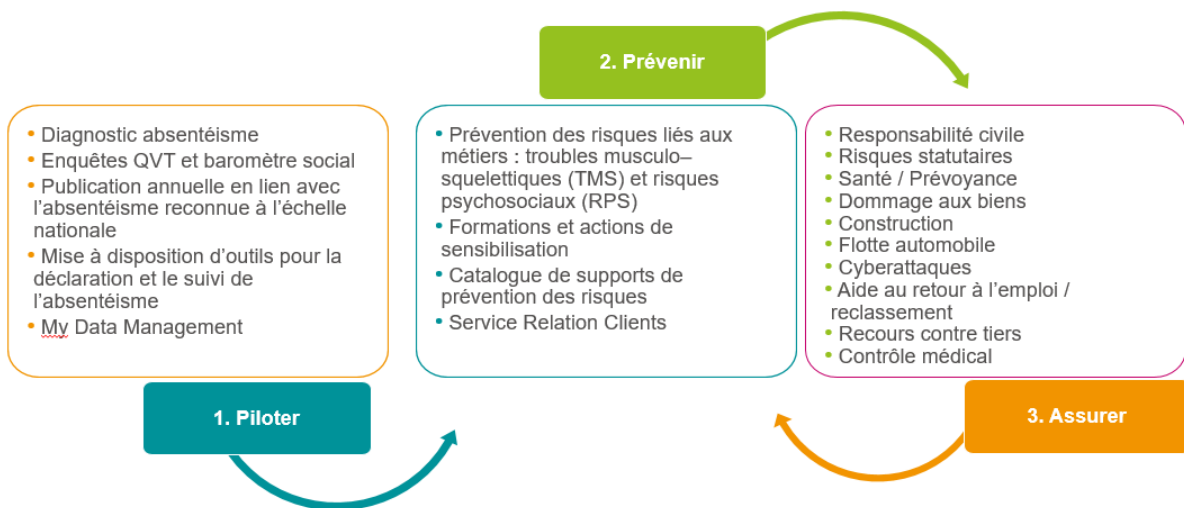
2. Prévenir

• Diagnostic absentéisme
• Enquêtes QVT et baromètre social
• Publication annuelle en lien avec l'absentéisme reconnue à l'échelle nationale
• Mise à disposition d'outils pour la déclaration et le suivi de l'absentéisme
• My Data Management

1. Piloter

• Prévention des risques liés aux métiers : troubles musculo–squelettiques (TMS) et risques psychosociaux (RPS)
• Formations et actions de sensibilisation
• Catalogue de supports de prévention des risques
• Service Relation Clients

• Responsabilité civile
• Risques statutaires
• Santé / Prévoyance
• Dommage aux biens
• Construction
• Flotte automobile
• Cyberattaques
• Aide au retour à l'emploi / reclassement
• Recours contre tiers
• Contrôle médical

3. Assurer